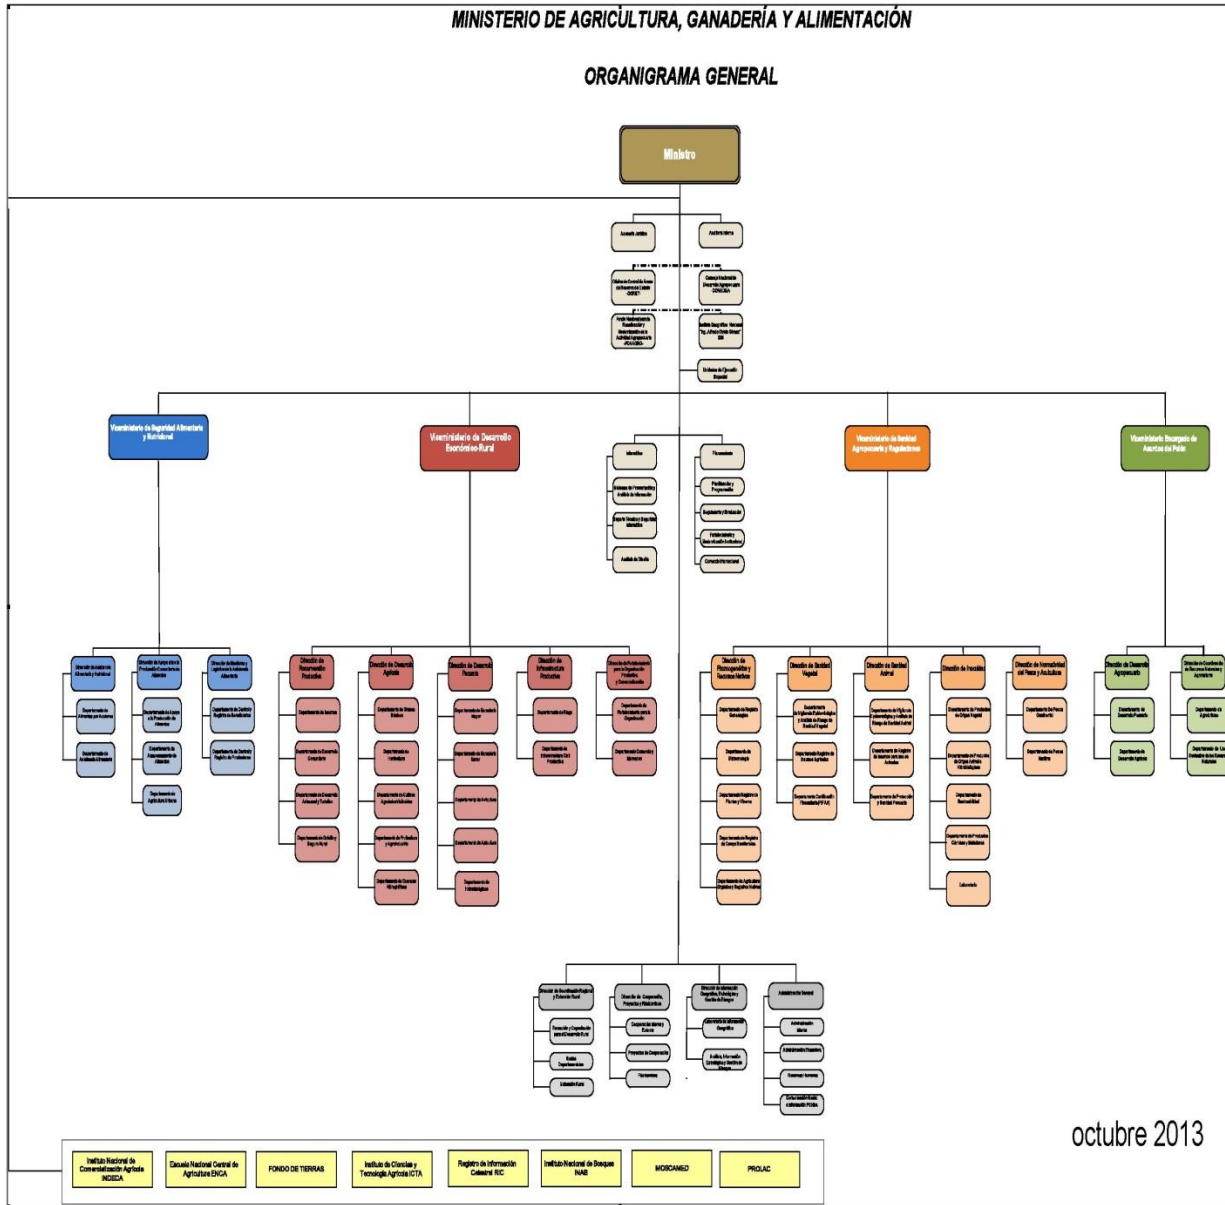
MINISTERIO DE AGRICULTURA, GANADERÍA Y ALIMENTACIÓN

ORGANIGRAMA GENERAL

Ministro

Asesoría Jurídica

Auditoría Interna

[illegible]

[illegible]

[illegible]

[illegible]

Unidades de Ejecución Especial

Viceministerio de Seguridad Alimentaria y Nutricional

Viceministerio de Desarrollo Económico-Rural

Viceministerio de Sanidad Agropecuaria y Regulaciones

Viceministerio Encargado de Asuntos del Petén

Informática

Financiero

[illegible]

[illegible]

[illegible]

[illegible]

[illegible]

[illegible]

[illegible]

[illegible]

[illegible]

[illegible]

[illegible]

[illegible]

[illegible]

Dirección de Sanidad Vegetal

Dirección de Sanidad Animal

Dirección de Inocuidad

Dirección de Normatividad de la Pesca y Acuicultura

Dirección de Desarrollo Agropecuario

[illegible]

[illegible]

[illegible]

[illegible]

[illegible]

Administración General

octubre 2013

Instituto Nacional de Comercialización Agrícola INDECA

Escuela Nacional Central de Agricultura ENCA

FONDO DE TIERRAS

Instituto de Ciencias y Tecnología Agrícola ICTA

Registro de Información Catastral RIC

Instituto Nacional de Bosques INAB

MOSCAMED

PROLAC